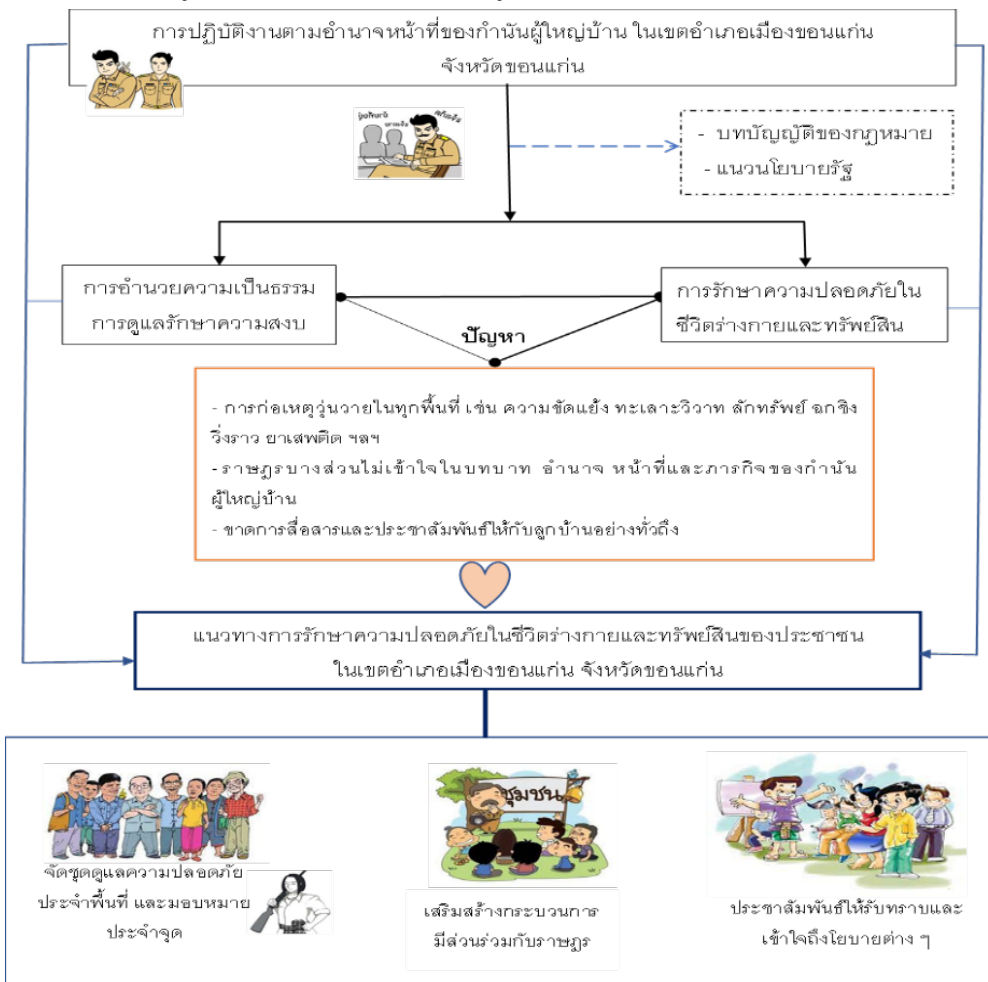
การปฏิบัติงานตามอำนาจหน้าที่ของกำนันผู้ใหญ่บ้าน ในเขตอำเภอเมืองขอนแก่น จังหวัดขอนแก่น

- บทบัญญัติของกฎหมาย
- แนวนโยบายรัฐ

การอำนวยความเป็นธรรม การดูแลรักษาความสงบ

การรักษาความปลอดภัยในชีวิตร่างกายและทรัพย์สิน

ปัญหา

- การก่อเหตุวุ่นวายในทุกพื้นที่ เช่น ความขัดแย้ง ทะเลาะวิวาท ลักทรัพย์ ฉกชิงวิ่งราว ยาเสพติด ฯลฯ
- ราษฎรบางส่วนไม่เข้าใจในบทบาท อำนาจ หน้าที่และภารกิจของกำนันผู้ใหญ่บ้าน
- ขาดการสื่อสารและประชาสัมพันธ์ให้กับลูกบ้านอย่างทั่วถึง

แนวทางการรักษาความปลอดภัยในชีวิตร่างกายและทรัพย์สินของประชาชน ในเขตอำเภอเมืองขอนแก่น จังหวัดขอนแก่น

ชุมชน

จัดชุดดูแลความปลอดภัยประจำพื้นที่ และมอบหมายประจำจุด

เสริมสร้างกระบวนการมีส่วนร่วมกับราษฎร

ประชาสัมพันธ์ให้รับทราบและเข้าใจถึงโยบายต่าง ๆ